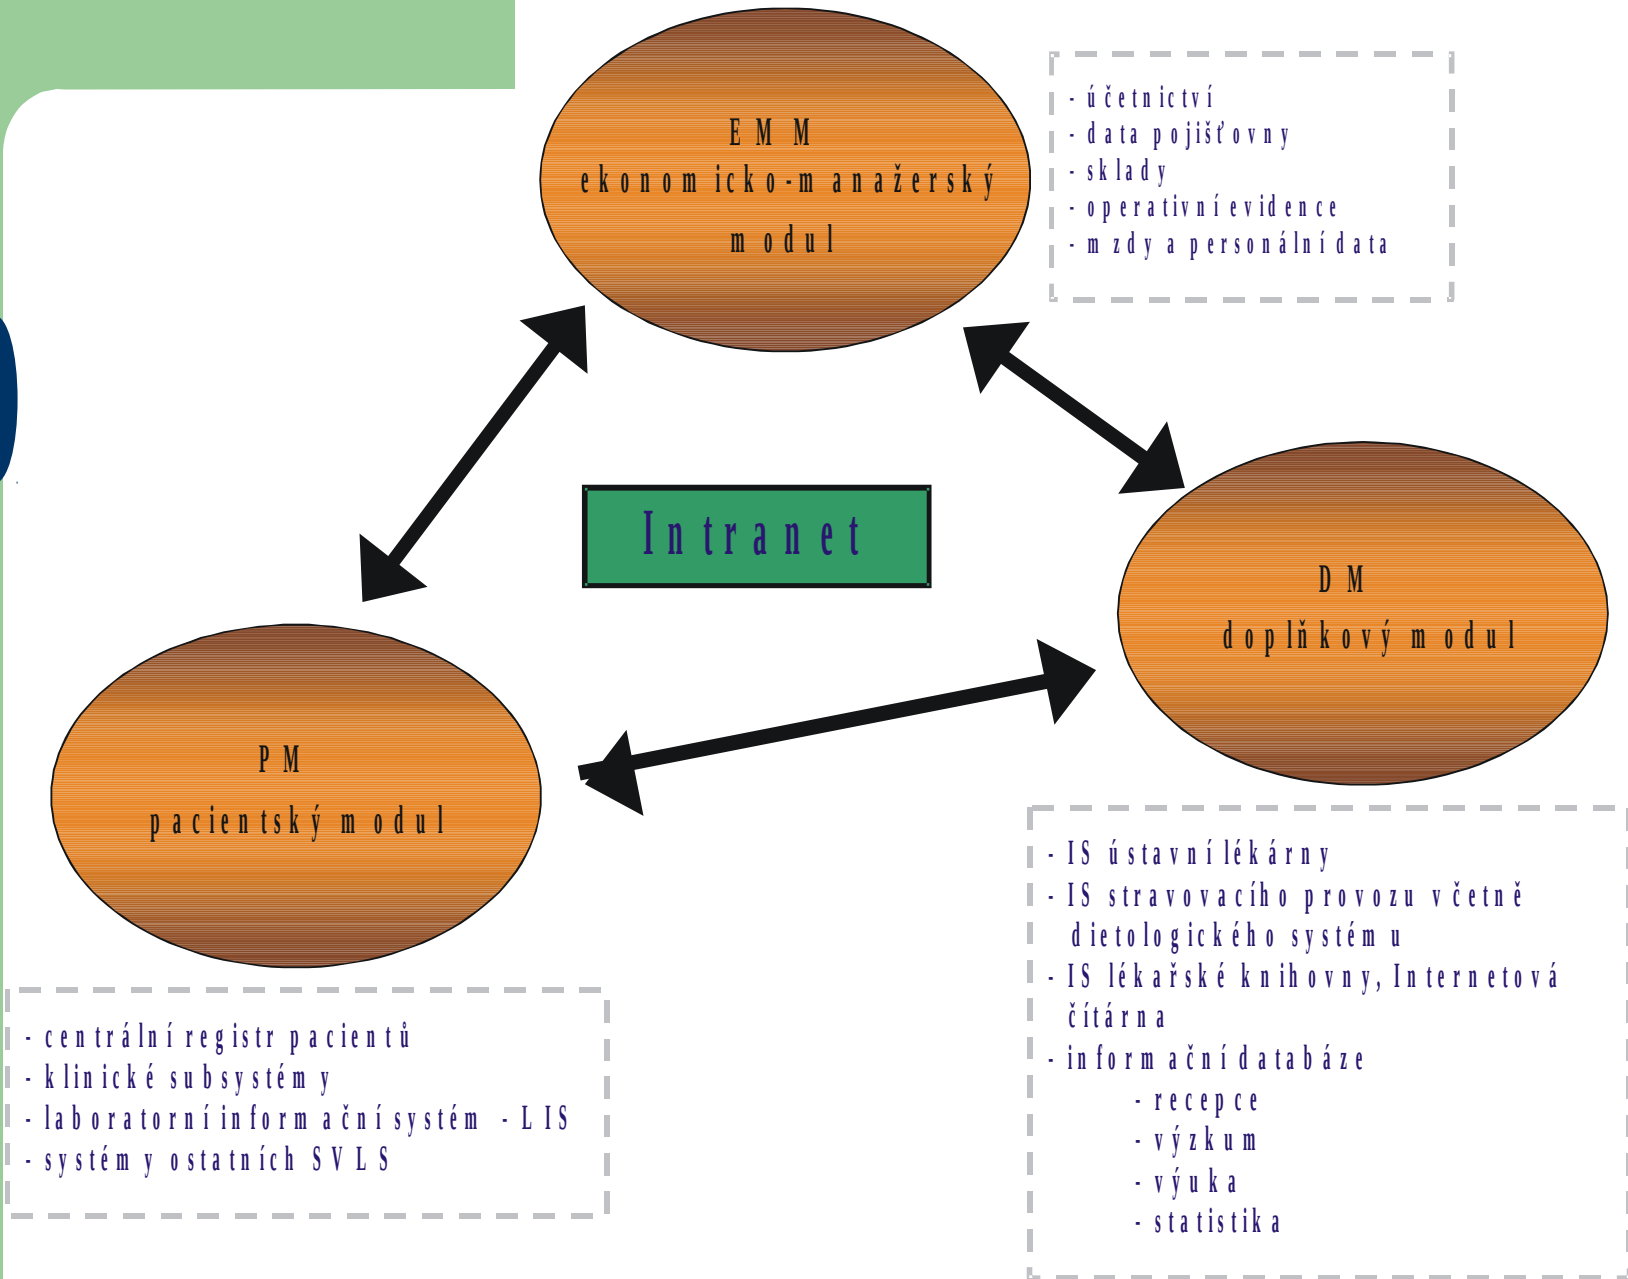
EMM
ekonomicko-manažerský modul

- účetnictví
- data pojišťovny
- sklady
- operativní evidence
- mzdy a personální data

Intranet

DM
doplňkový modul

PM
pacientský modul

- centrální registr pacientů
- klinické subsystémy
- laboratorní informační systém - LIS
- systémy ostatních SVLS

- IS ústavní lékárny
- IS stravovacího provozu včetně dietologického systému
- IS lékařské knihovny, Internetová čítárna
- informační databáze
- recepce
- výzkum
- výuka
- statistika